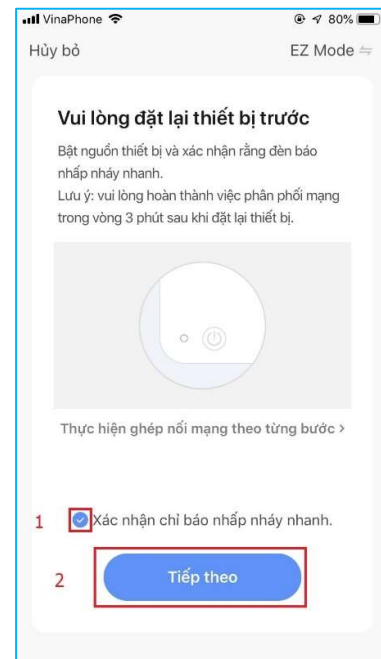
VinaPhone 80%

Hủy bỏ EZ Mode

Vui lòng đặt lại thiết bị trước

Bật nguồn thiết bị và xác nhận rằng đèn báo nhấp nháy nhanh.
Lưu ý: vui lòng hoàn thành việc phân phối mạng trong vòng 3 phút sau khi đặt lại thiết bị.

Thực hiện ghép nối mạng theo từng bước >

1 Xác nhận chỉ báo nhấp nháy nhanh.

2 Tiếp theo